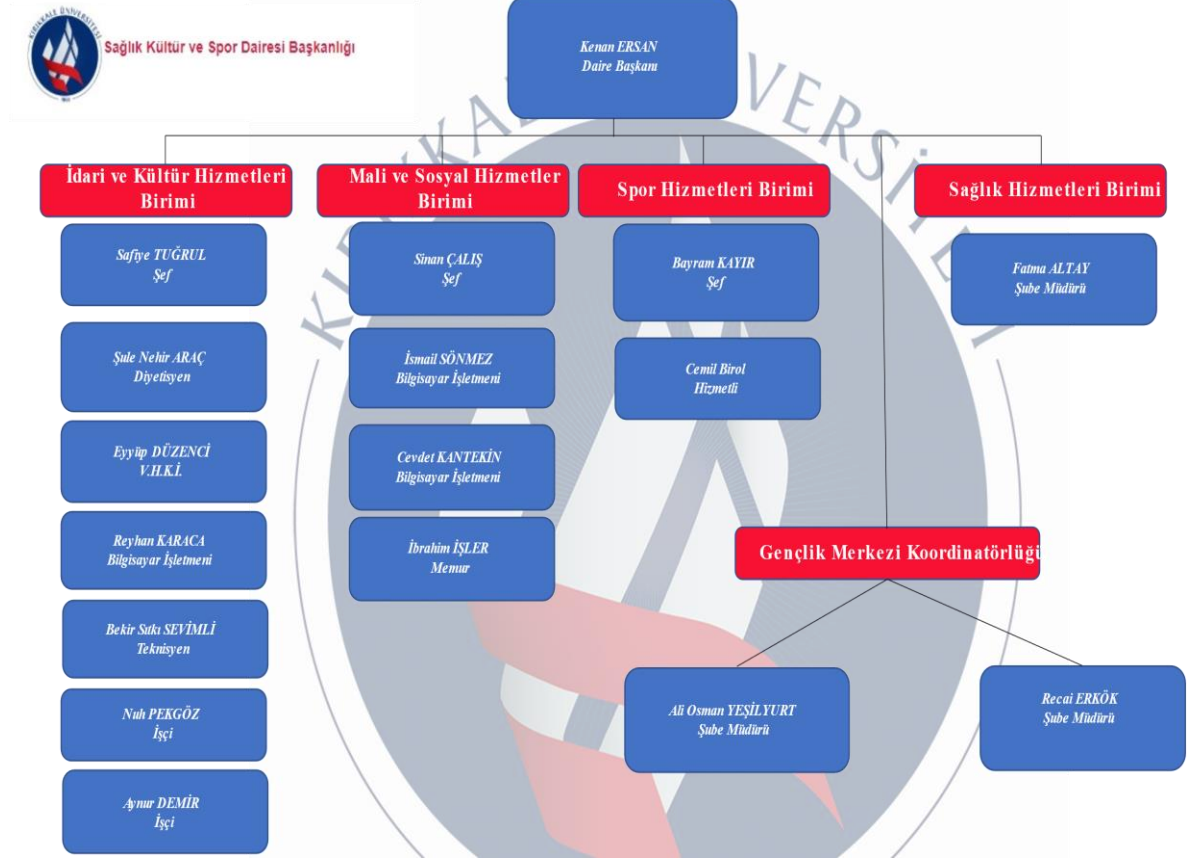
Sağlık Kültür ve Spor Dairesi Başkanlığı

Kenan ERSAN
Daire Başkanı

İdari ve Kültür Hizmetleri Birimi

Safiye TUĞRUL
Şef

Şule Nehir ARAÇ
Diyetisyen

Eyyüp DÜZENCİ
V.H.K.İ.

Reyhan KARACA
Bilgisayar İşletmeni

Bekir Sıtkı SEVİMLİ
Teknisyen

Nuh PEKGÖZ
İşçi

Aynur DEMİR
İşçi

Mali ve Sosyal Hizmetler Birimi

Sinan ÇALIŞ
Şef

İsmail SÖNMEZ
Bilgisayar İşletmeni

Cevdet KANTEKİN
Bilgisayar İşletmeni

İbrahim İŞLER
Memur

Spor Hizmetleri Birimi

Bayram KAYIR
Şef

Cemil Birol
Hizmetli

Sağlık Hizmetleri Birimi

Fatma ALTAY
Şube Müdürü

Gençlik Merkezi Koordinatörlüğü

Ali Osman YEŞİLYURT
Şube Müdürü

Recai ERKÖK
Şube Müdürü